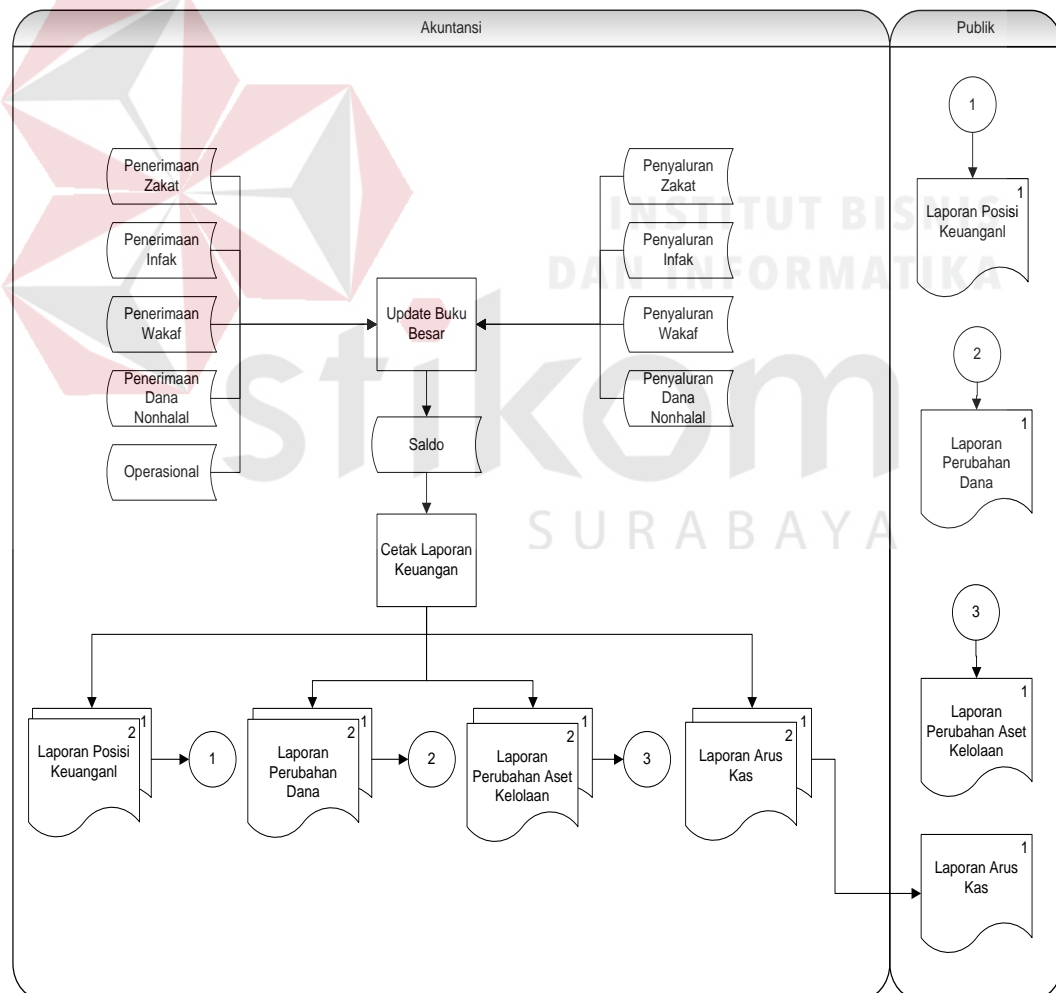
Akuntansi

Publik

Penerimaan Zakat

Penerimaan Infak

Penerimaan Wakaf

Penerimaan Dana Nonhalal

Operasional

Update Buku Besar

Penyaluran Zakat

Penyaluran Infak

Penyaluran Wakaf

Penyaluran Dana Nonhalal

Saldo

Cetak Laporan Keuangan

2 1 Laporan Posisi Keuanganl

1

2 1 Laporan Perubahan Dana

2

2 1 Laporan Perubahan Aset Kelolaan

3

2 1 Laporan Arus Kas

1

1 Laporan Posisi Keuanganl

2

1 Laporan Perubahan Dana

3

1 Laporan Perubahan Aset Kelolaan

1 Laporan Arus Kas

INSTITUT BISNIS DAN INFORMATIKA

stikom

SURABAYA